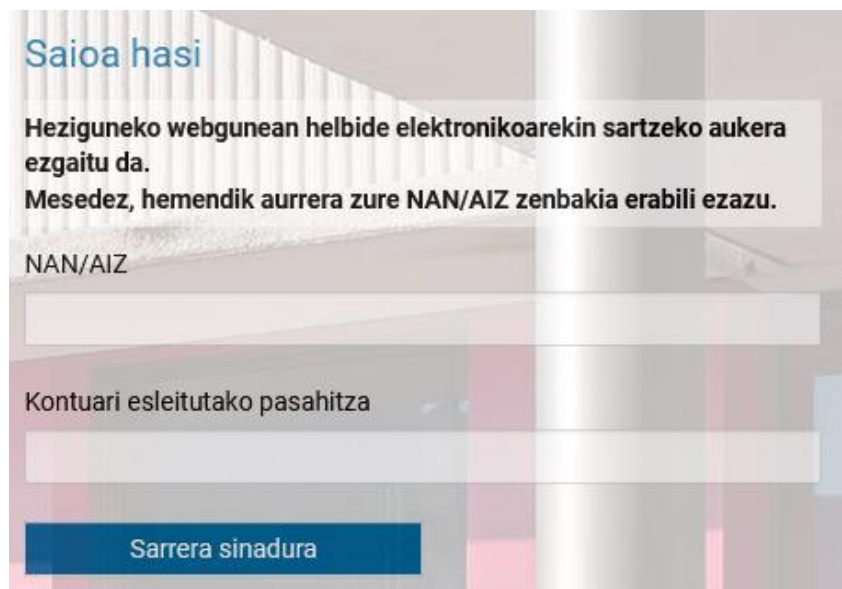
Saioa hasi

Heziguneko webgunean helbide elektronikoarekin sartzeko aukera ezgaitu da.
Mesedez, hemendik aurrera zure NAN/AIZ zenbakia erabili ezazu.

NAN/AIZ

Kontuari esleitutako pasahitza

Sarrera sinadura